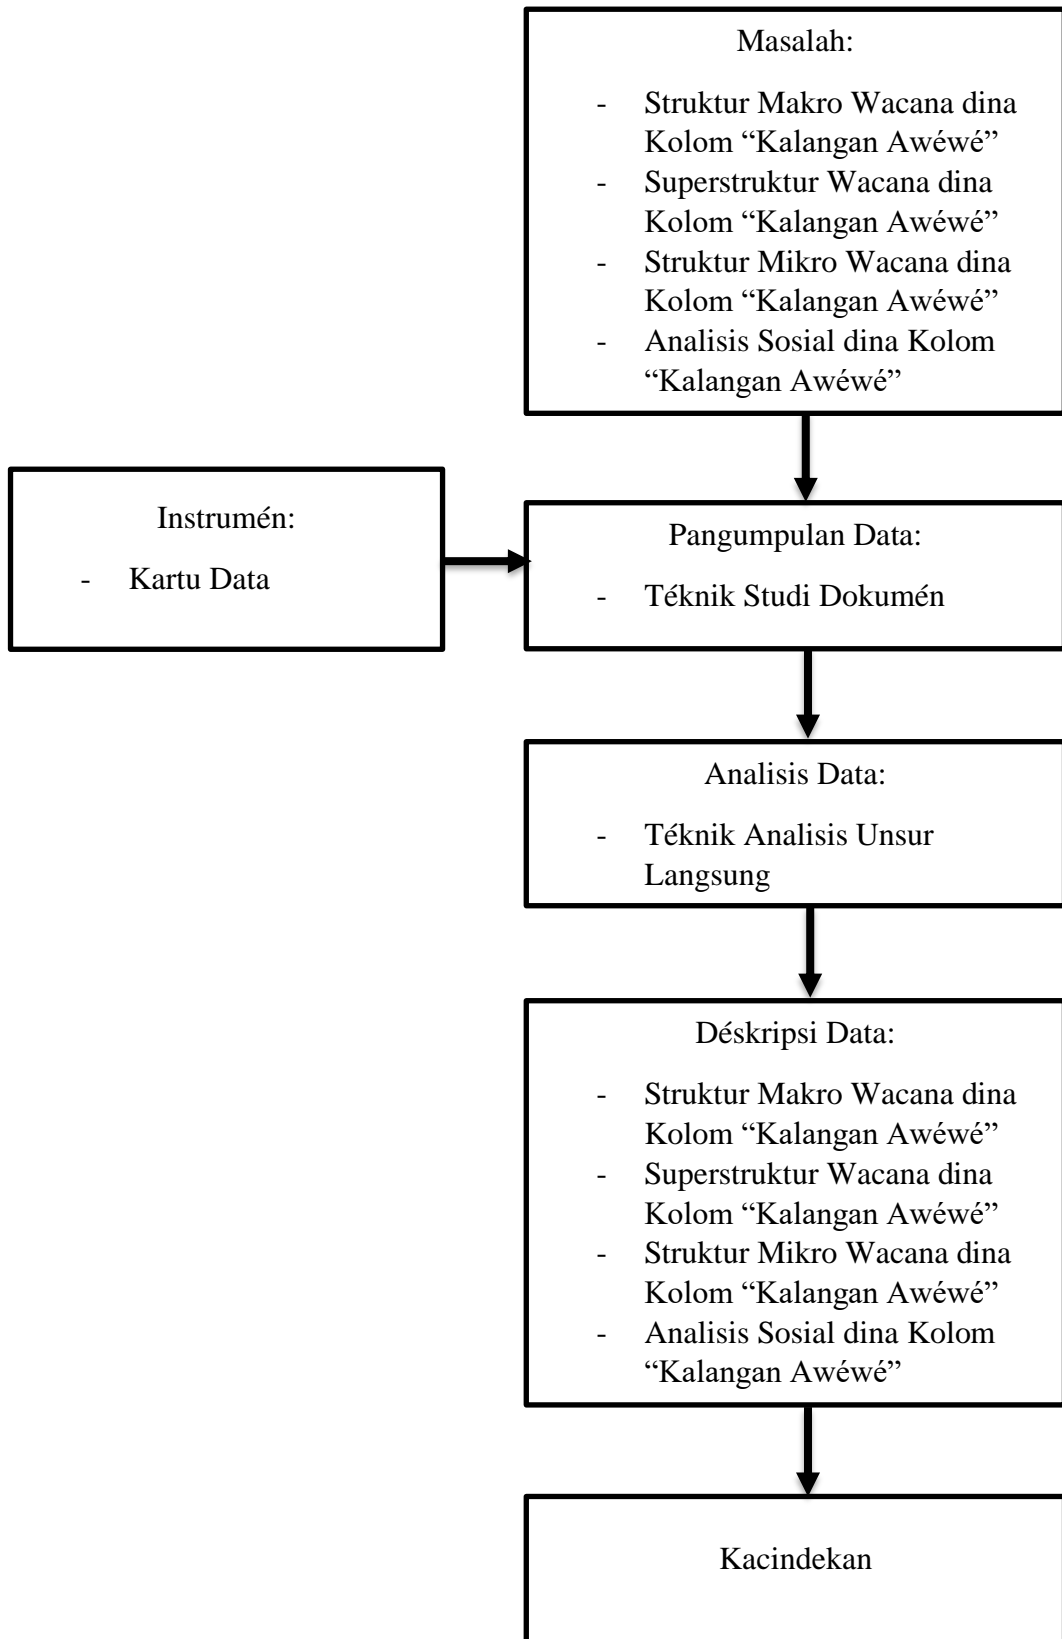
Masalah:

- Struktur Makro Wacana dina Kolom “Kalangan Awéwé”
- Superstruktur Wacana dina Kolom “Kalangan Awéwé”
- Struktur Mikro Wacana dina Kolom “Kalangan Awéwé”
- Analisis Sosial dina Kolom “Kalangan Awéwé”

Instrumén:

- Kartu Data

Pangumpulan Data:

- Téknik Studi Dokumén

Analisis Data:

- Téknik Analisis Unsur Langsung

Déskripsi Data:

- Struktur Makro Wacana dina Kolom “Kalangan Awéwé”
- Superstruktur Wacana dina Kolom “Kalangan Awéwé”
- Struktur Mikro Wacana dina Kolom “Kalangan Awéwé”
- Analisis Sosial dina Kolom “Kalangan Awéwé”

Kacindekan